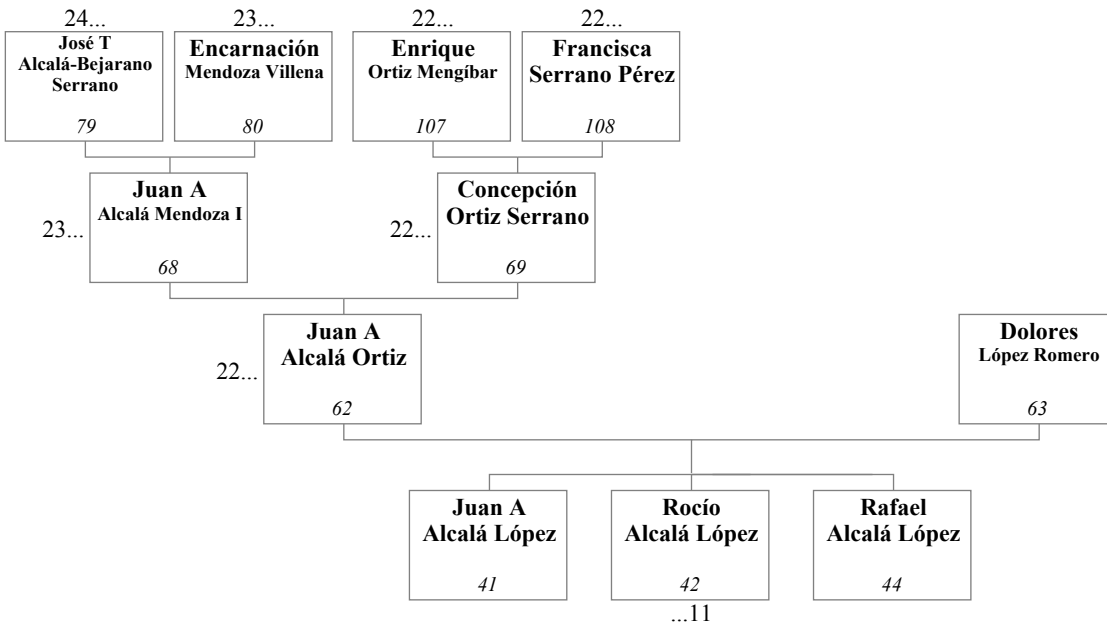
24...
José T
Alcalá-Bejarano
Serrano
79

23...
Encarnación
Mendoza Villena
80

22...
Enrique
Ortiz Mengíbar
107

22...
Francisca
Serrano Pérez
108

23...
Juan A
Alcalá Mendoza I
68

22...
Concepción
Ortiz Serrano
69

22...
Juan A
Alcalá Ortiz
62

Dolores
López Romero
63

Juan A
Alcalá López
41

Rocío
Alcalá López
42
...11

Rafael
Alcalá López
44